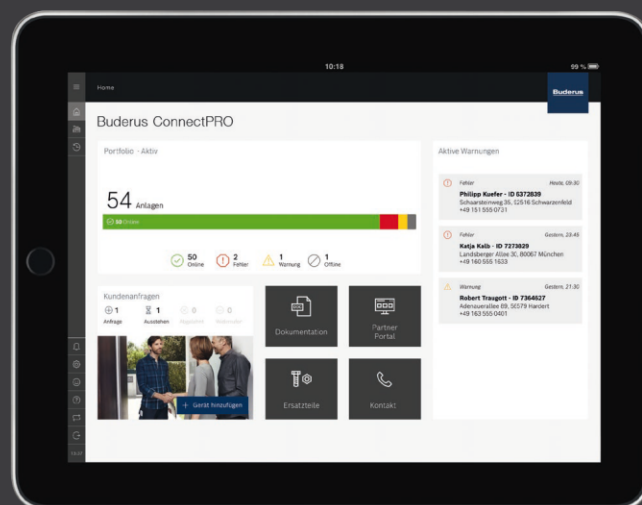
10:18

99 %

Home

Buderus

Buderus ConnectPRO

Portfolio - Aktiv

54 Anlagen

50 Online

50 Online

2 Fehler

1 Warnung

1 Offline

Aktive Warnungen

Fehler

Heute, 09:30

Philipp Kuefer - ID 5372839

Schwarzenweg 35, 12516 Schwarzenfeld

+49 151 555 0721

Fehler

Gestern, 23:45

Katja Kolb - ID 7273829

Landsberger Allee 3C, 80067 München

+49 160 555 1633

Warnung

Gestern, 21:30

Robert Trasgott - ID 7364527

Adenauerallee 89, 50579 Hardert

+49 163 555 0401

Kundenanfragen

1 Anfrage

1 Ausstehen

0 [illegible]

0 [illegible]

+ Gerät hinzufügen

Dokumentation

Partner Portal

Ersatzteile

Kontakt